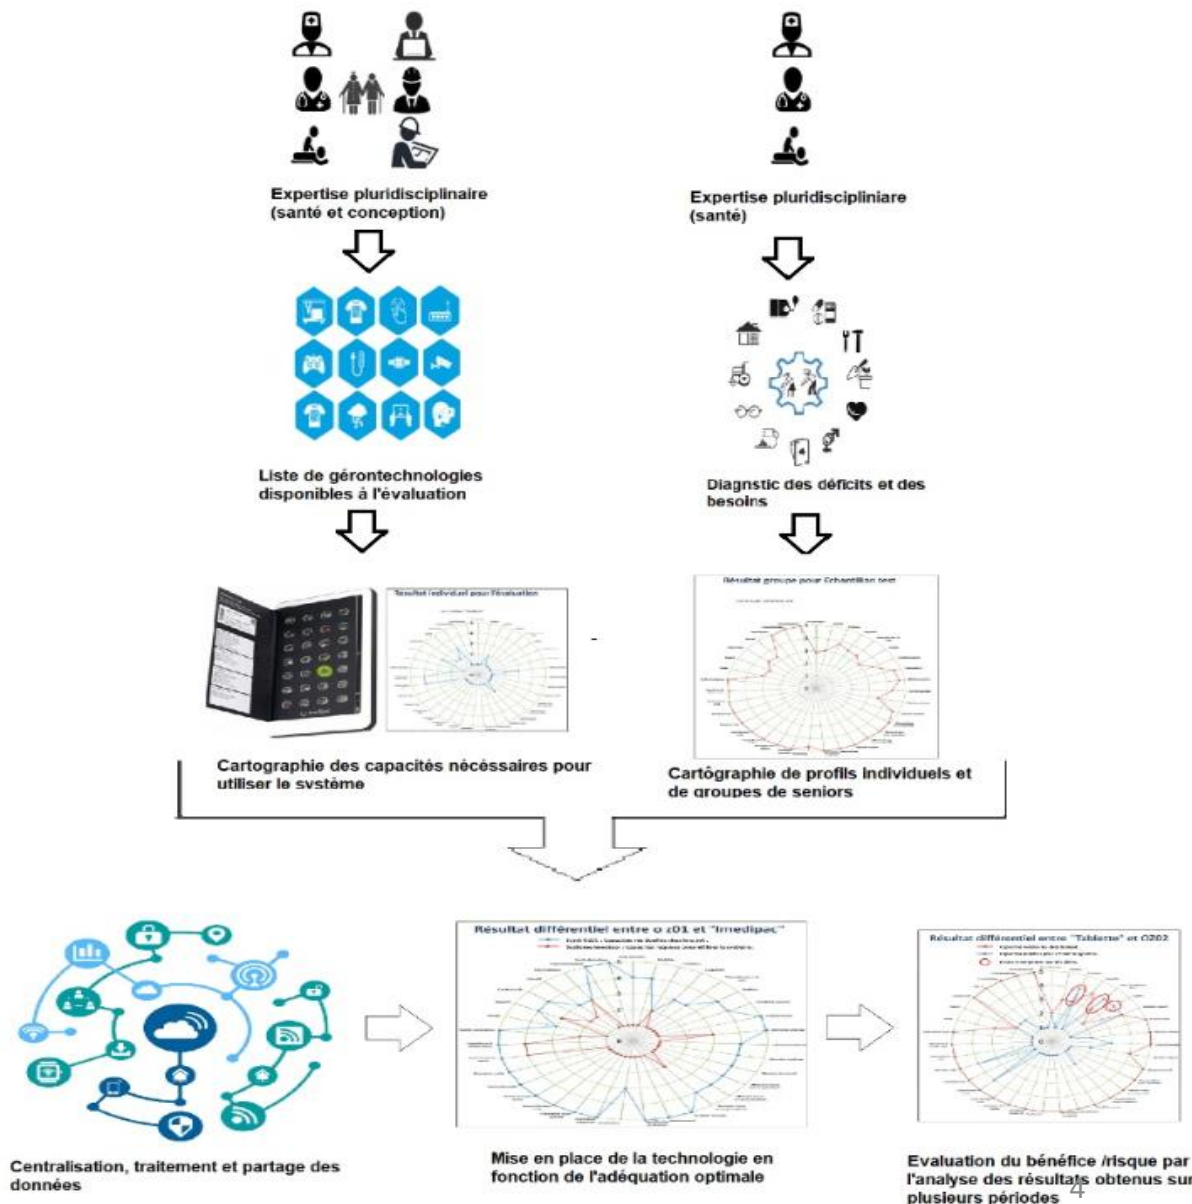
Expertise pluridisciplinaire (santé et conception)

Expertise pluridisciplinaire (santé)

Liste de gérontechnologies disponibles à l'évaluation

Diagnstic des déficits et des besoins

Resultat individuel pour l'évaluation

Résultat groupe pour Echantillon test

Cartographie des capacités nécessaires pour utiliser le système

Cartographie de profils individuels et de groupes de seniors

Résultat différentiel entre o z01 et "Imedipac"

Résultat différentiel entre "Tablette" et O202

Centralisation, traitement et partage des données

Mise en place de la technologie en fonction de l'adéquation optimale

Evaluation du bénéfice /risque par l'analyse des résultats obtenus sur plusieurs périodes

4